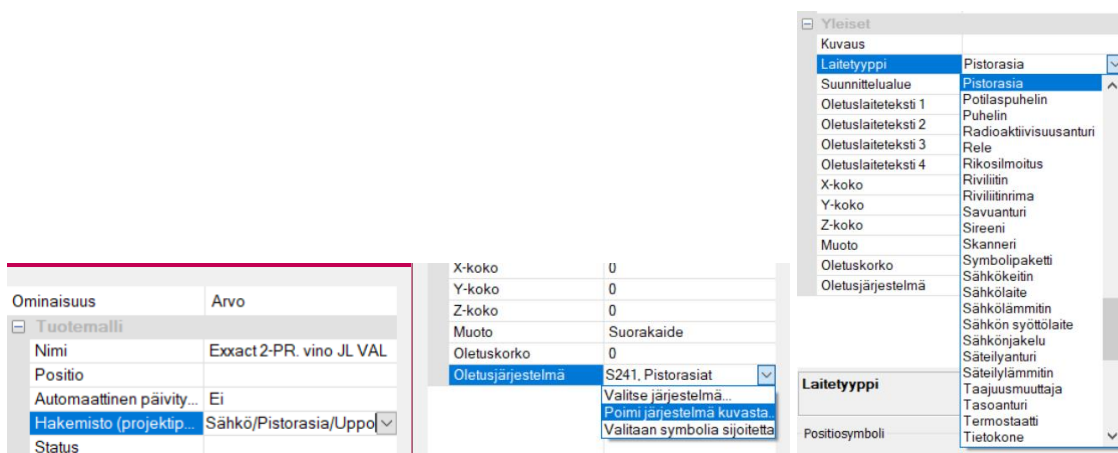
| Ominaisuus | Arvo |
|---|---|
| ⊟ Tuotemalli | |
| Nimi | Exxact 2-PR. vino JL VAL |
| Positio | |
| Automaattinen päivity... | Ei |
| Hakemisto (projektip... | Sähkö/Pistorasia/Uppo |
| Status | |

| X-koko | 0 |
|---|---|
| Y-koko | 0 |
| Z-koko | 0 |
| Muoto | Suorakaide |
| Oletuskorko | 0 |
| Oletusjärjestelmä | S241, Pistorasiat |

Valitse järjestelmä...
Poimi järjestelmä kuvasta...
Valitaan symbolia sijoitetta

⊟ Yleiset
Kuvaus
Laitetyyppi | Pistorasia
Suunnittelualue
Oletuslaiteteksti 1
Oletuslaiteteksti 2
Oletuslaiteteksti 3
Oletuslaiteteksti 4
X-koko
Y-koko
Z-koko
Muoto
Oletuskorko
Oletusjärjestelmä

Pistorasia
Potilaspuhelin
Puhelin
Radioaktiivisuusanturi
Rele
Rikosilmoitus
Riviliitin
Riviliitinrima
Savuanturi
Sireeni
Skanneri
Symbolipaketti
Sähkökeitin
Sähkölaite
Sähkölämmitin
Sähkön syöttölaite
Sähkönjakelu
Säteilyanturi
Säteilylämmitin
Taajuusmuuttaja
Tasoanturi
Termostaatti
Tietokone

Laitetyyppi

Positiosymboli